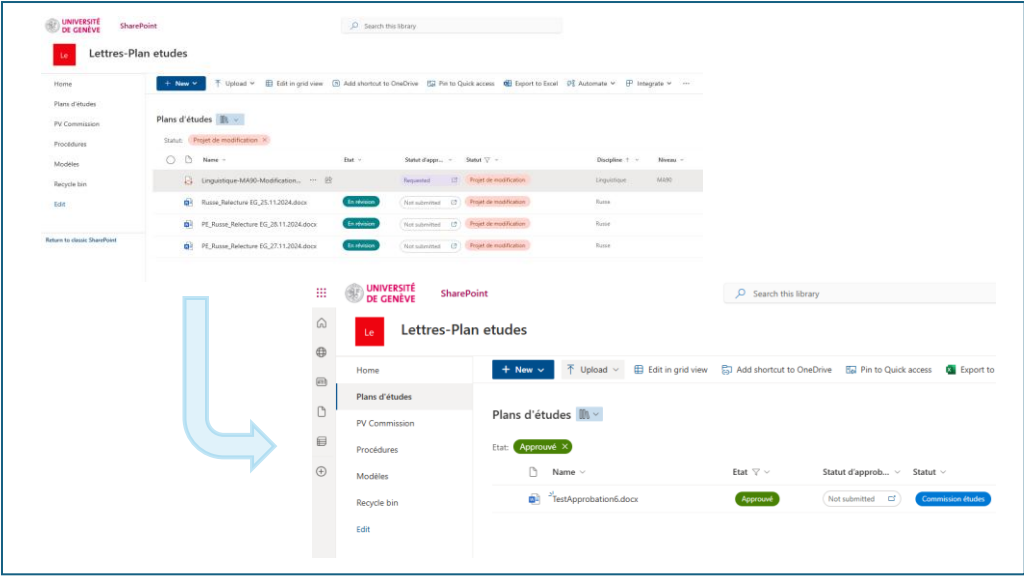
UNIVERSITÉ DE GENÈVE SharePoint

Search this library

Le Lettres-Plan etudes

Home
Plans d'études
PV Commission
Procédures
Modèles
Recycle bin
Edit

Return to classic SharePoint

+ New Upload Edit in grid view Add shortcut to OneDrive Pin to Quick access Export to Excel Automate Integrate ···

Plans d'études

Statut: Projet de modification ×

| Name | Etat | Statut d'appr... | Statut | Discipline | Niveau |
|---|---|---|---|---|---|
| Linguistique-MA90-Modification... | | Requested | Projet de modification | Linguistique | MA90 |
| Russe_Relecture EG_25.11.2024.docx | En révision | Not submitted | Projet de modification | Russe | |
| PE_Russe_Relecture EG_28.11.2024.docx | En révision | Not submitted | Projet de modification | Russe | |
| PE_Russe_Relecture EG_27.11.2024.docx | En révision | Not submitted | Projet de modification | Russe | |

UNIVERSITÉ DE GENÈVE SharePoint

Search this library

Le Lettres-Plan etudes

Home
Plans d'études
PV Commission
Procédures
Modèles
Recycle bin
Edit

+ New Upload Edit in grid view Add shortcut to OneDrive Pin to Quick access Export to

Plans d'études

Etat: Approuvé ×

| Name | Etat | Statut d'approb... | Statut |
|---|---|---|---|
| TestApprobation6.docx | Approuvé | Not submitted | Commission études |